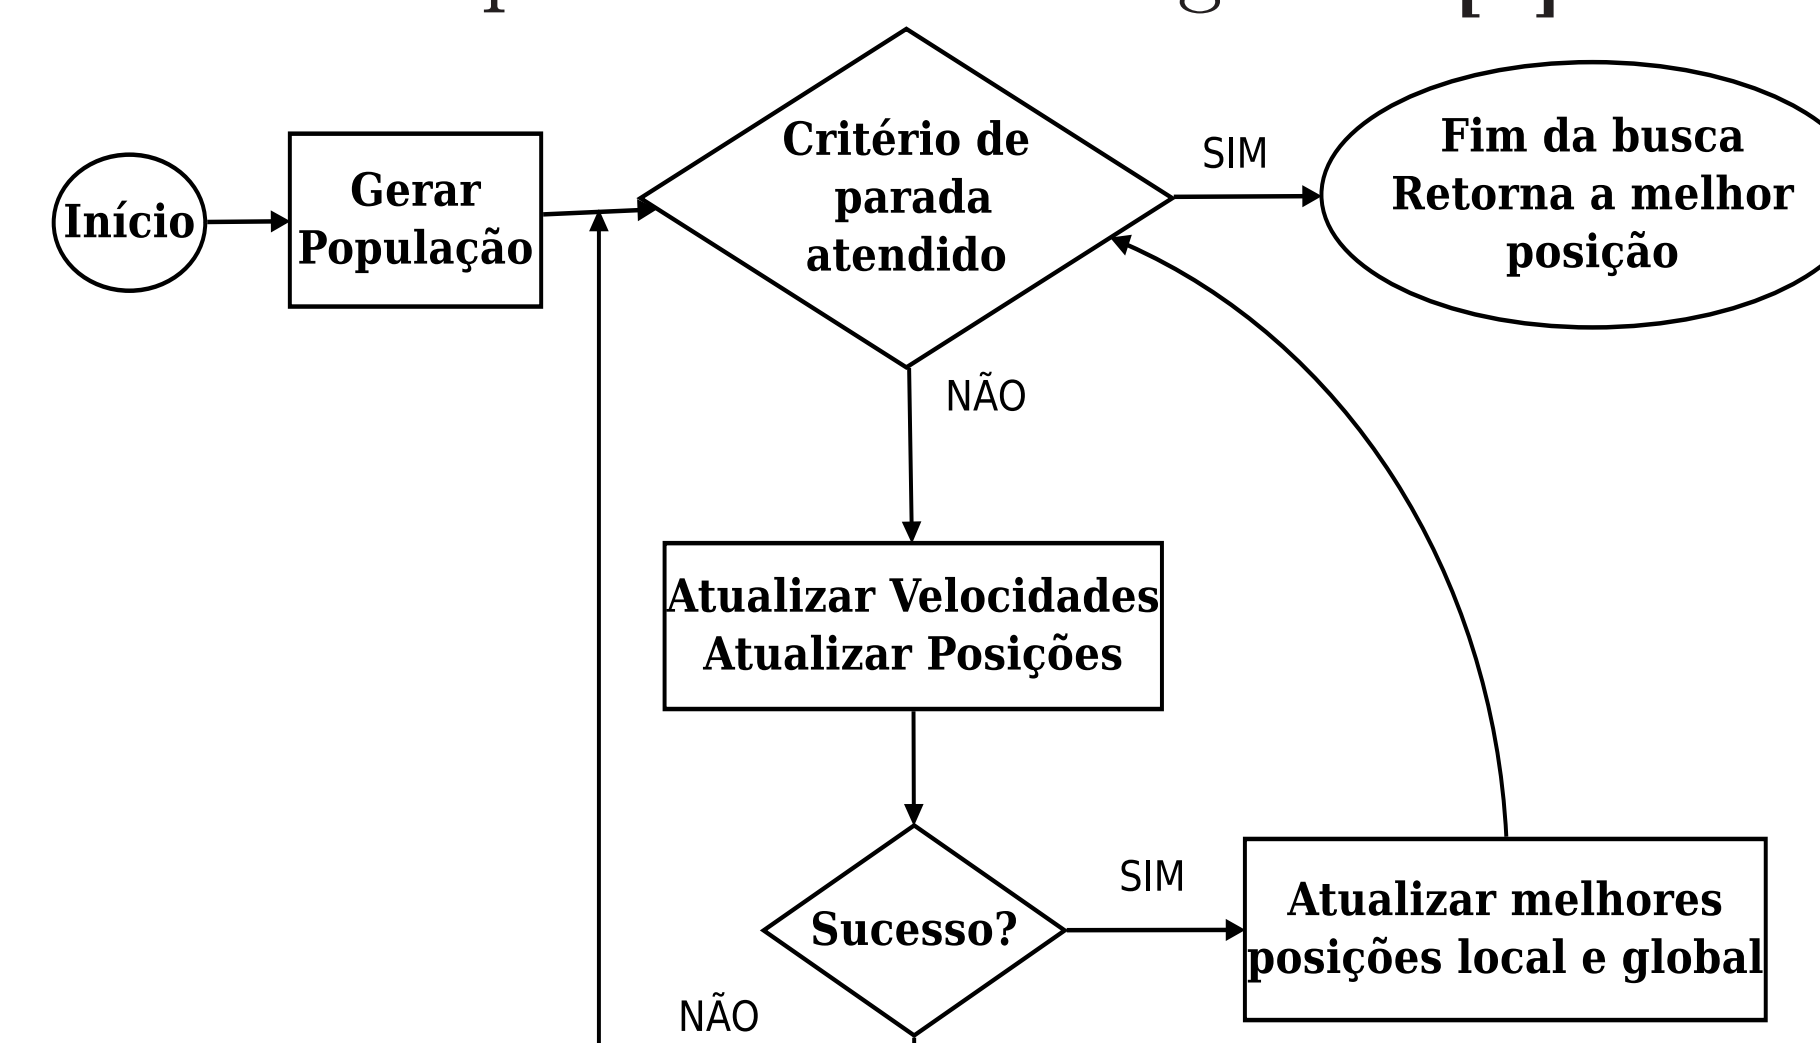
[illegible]

Início

Gerar População

Critério de parada atendido

SIM

Fim da busca Retorna a melhor posição

NÃO

Atualizar Velocidades Atualizar Posições

Sucesso?

SIM

Atualizar melhores posições local e global

NÃO